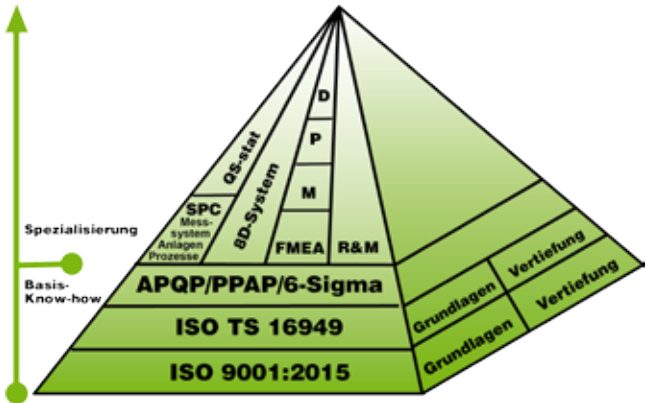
Spezialisierung

Basis-Know-how

QS-stat

SPC
Mess-system
Anlagen
Prozesse

8D-System

D
P
M
FMEA

R&M

APQP/PPAP/6-Sigma

ISO TS 16949

ISO 9001:2015

Grundlagen

Vertiefung

Grundlagen

Vertiefung

Vertiefung